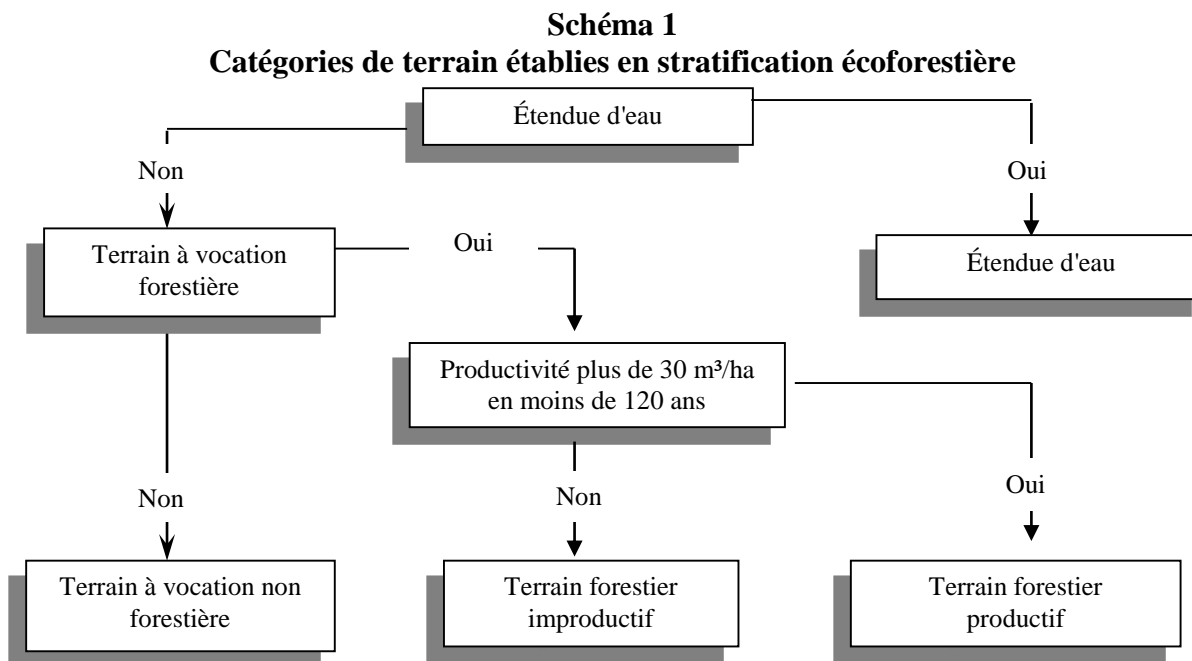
**Schéma 1**
**Catégories de terrain établies en stratification écoforestière**

Étendue d'eau

Non

Oui

Terrain à vocation forestière

Oui

Étendue d'eau

Productivité plus de 30 m³/ha en moins de 120 ans

Non

Non

Oui

Terrain à vocation non forestière

Terrain forestier improductif

Terrain forestier productif